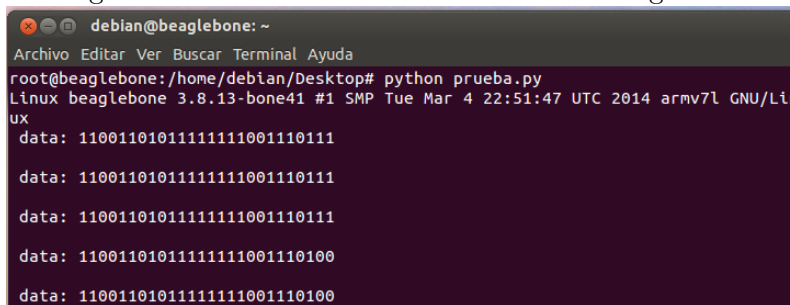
debian@beaglebone: ~

Archivo Editar Ver Buscar Terminal Ayuda

root@beaglebone:/home/debian/Desktop# python prueba.py
Linux beaglebone 3.8.13-bone41 #1 SMP Tue Mar 4 22:51:47 UTC 2014 armv7l GNU/Linux

data: 110011010111111111001110111

data: 110011010111111111001110111

data: 110011010111111111001110111

data: 110011010111111111001110100

data: 110011010111111111001110100